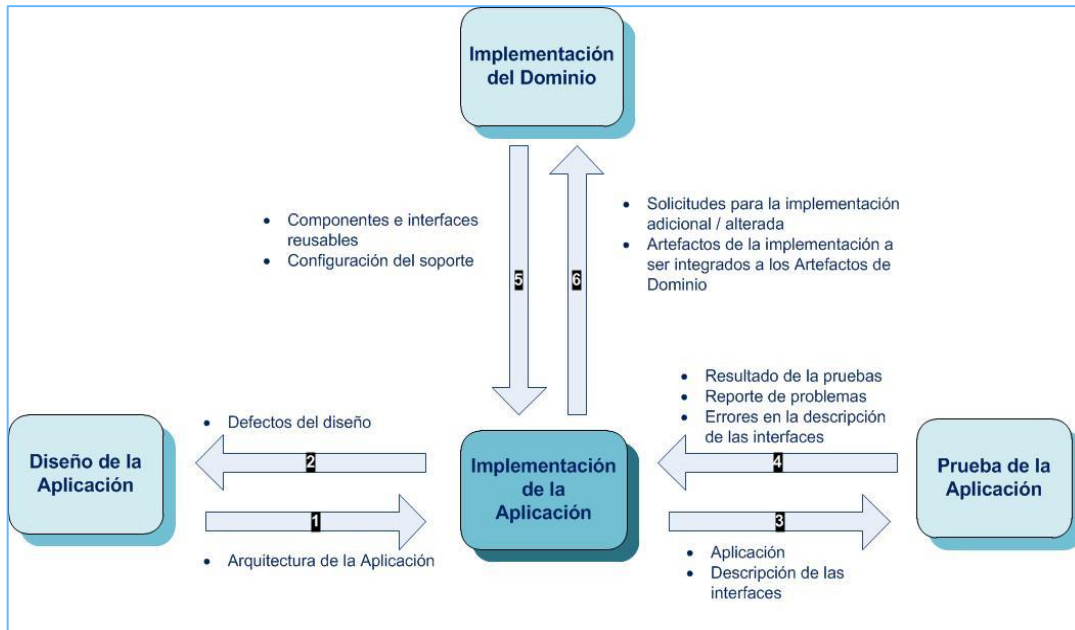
Implementación del Dominio

• Componentes e interfaces reusables
• Configuración del soporte

5

6

• Solicitudes para la implementación adicional / alterada
• Artefactos de la implementación a ser integrados a los Artefactos de Dominio

• Resultado de la pruebas
• Reporte de problemas
• Errores en la descripción de las interfaces

• Defectos del diseño

Diseño de la Aplicación

2

1

Implementación de la Aplicación

4

3

Prueba de la Aplicación

• Arquitectura de la Aplicación

• Aplicación
• Descripción de las interfaces